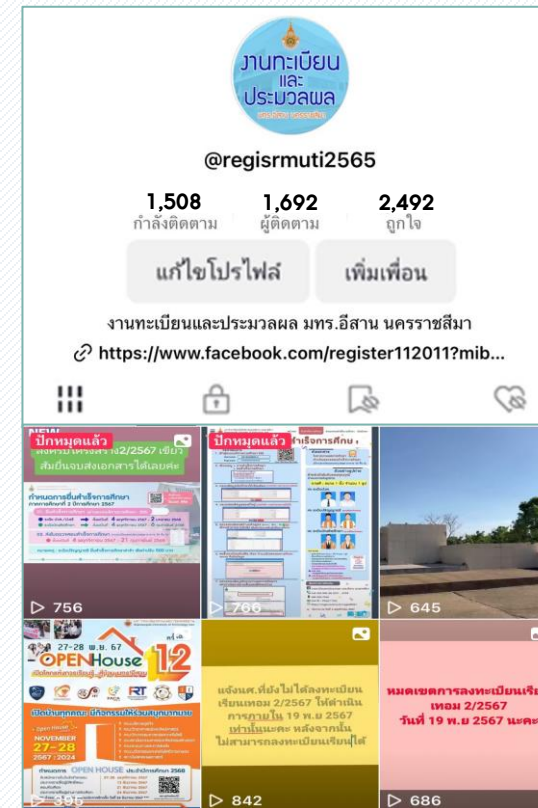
งานทะเบียน
และ
ประมวลผล

@regisrmuti2565

1,508
กำลังติดตาม

1,692
ผู้ติดตาม

2,492
ถูกใจ

แก้ไขโปรไฟล์

เพิ่มเพื่อน

งานทะเบียนและประมวลผล มทร.อีสาน นครราชสีมา

https://www.facebook.com/register112011?mib...

ปักหมุดแล้ว

ลงทะเบียนเรียน 2/2567 เขียว สัมยืนยนส่งเอกสารได้เลยค่ะ

กำหนดการยื่นสำเร็จการศึกษา

756

ปักหมุดแล้ว

สำเร็จการศึกษ

766

645

27-28 พ.ย. 67

OPEN House 12

NOVEMBER 27-28

OPEN HOUSE

396

แจ้งนศ.ที่ยังไม่ได้ลงทะเบียนเรียนเทอม 2/2567 ให้ดำเนินการภายใน 19 พ.ย 2567 เท่านั้นนะคะ หลังจากนั้นไม่สามารถลงทะเบียนเรียนได้

842

หมดเขตการลงทะเบียนเรีย เทอม 2/2567 วันที่ 19 พ.ย 2567 นะค

686